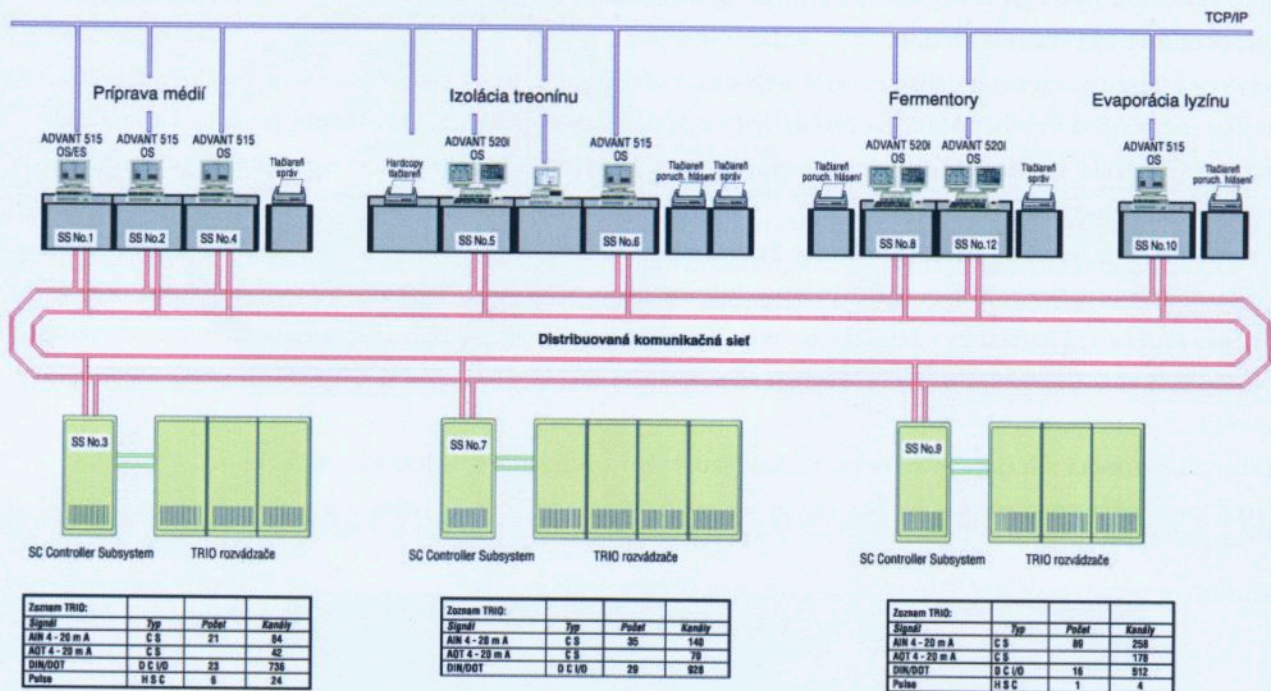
TCP/IP

Príprava médií

Izolácia treonínu

Fermentory

Evaporácia lyzínu

ADVANT 515 OS/ES

ADVANT 515 OS

ADVANT 515 OS

Tlačiareň správ

Hardcopy tlačiareň

ADVANT 520I OS

ADVANT 515 OS

Tlačiareň poruch. hlásení

Tlačiareň správ

Tlačiareň poruch. hlásení

ADVANT 520I OS

ADVANT 520I OS

Tlačiareň správ

ADVANT 515 OS

Tlačiareň poruch. hlásení

SS No.1

SS No.2

SS No.4

SS No.5

SS No.6

SS No.8

SS No.12

SS No.10

Distribuovaná komunikačná sieť

SS No.3

SS No.7

SS No.9

SC Controller Subsystem

TRIO rozvádzače

SC Controller Subsystem

TRIO rozvádzače

SC Controller Subsystem

TRIO rozvádzače

| Zoznam TRIO: | | | |
|---|---|---|---|
| Signál | Typ | Počet | Kanály |
| AIN 4 - 20 m A | C S | 21 | 84 |
| AOT 4 - 20 m A | C S | | 42 |
| DIN/DOT | D C I/O | 23 | 736 |
| Pulse | H S C | 6 | 24 |

| Zoznam TRIO: | | | |
|---|---|---|---|
| Signál | Typ | Počet | Kanály |
| AIN 4 - 20 m A | C S | 35 | 140 |
| AOT 4 - 20 m A | C S | | 70 |
| DIN/DOT | D C I/O | 29 | 928 |

| Zoznam TRIO: | | | |
|---|---|---|---|
| Signál | Typ | Počet | Kanály |
| AIN 4 - 20 m A | C S | 80 | 258 |
| AOT 4 - 20 m A | C S | | 178 |
| DIN/DOT | D C I/O | 16 | 512 |
| Pulse | H S C | 1 | 4 |